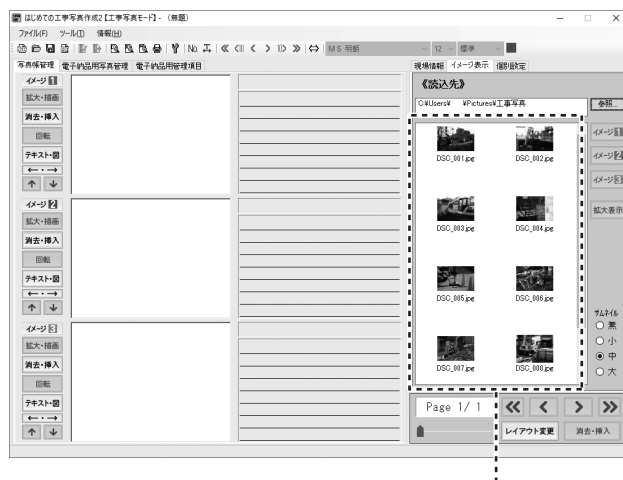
はじめての工事写真作成2【工事写真モード】- (無題)

ファイル(F) ツール(T) 情報(H)

No. MS 明朝 12 標準

写真帳管理 電子納品用写真管理 電子納品用管理項目

イメージ1
拡大・描画
消去・挿入
回転
テキスト・図
←・→
↑ ↓

イメージ2
拡大・描画
消去・挿入
回転
テキスト・図
←・→
↑ ↓

イメージ3
拡大・描画
消去・挿入
回転
テキスト・図
←・→
↑ ↓

現場情報 イメージ表示 個別設定

《読込先》

C:¥Users¥ ¥Pictures¥工事写真

参照

DSC_001.jpeg
DSC_002.jpeg
DSC_003.jpeg
DSC_004.jpeg
DSC_005.jpeg
DSC_006.jpeg
DSC_007.jpeg
DSC_008.jpeg

イメージ1
イメージ2
イメージ3
拡大表示

サムネイル
○ 無
○ 小
◉ 中
○ 大

Page 1/ 1

レイアウト変更
消去・挿入